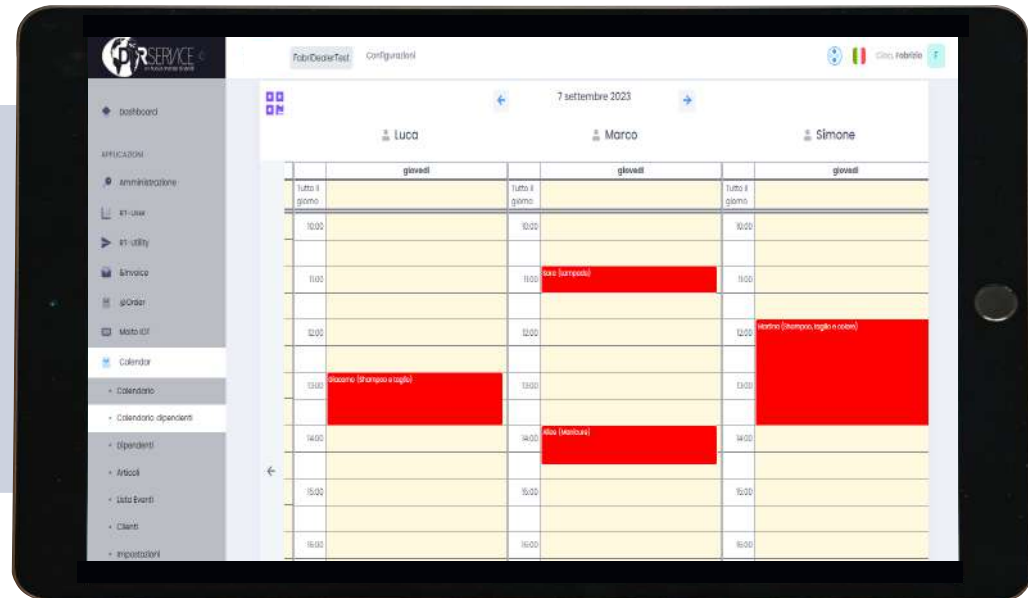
RSERVICE

FabrDealerTest Configurazioni

Ciao, Fabrizio F

Dashboard

APPLICAZIONI

Amministrazione

R1-User

R1-Utility

Einvoice

ipOrder

Molto IOT

Calendar

Calendario

Calendario dipendenti

Dipendenti

Articoli

Lista Eventi

Clienti

Impostazioni

7 settembre 2023

Luca

Marco

Simone

| | giovedì | | giovedì | | giovedì |
|---|---|---|---|---|---|
| Tutto il giorno | | Tutto il giorno | | Tutto il giorno | |
| 10:00 | | 10:00 | | 10:00 | |
| 11:00 | | 11:00 | Sara (Shampoo) | 11:00 | |
| 12:00 | | 12:00 | | 12:00 | Martina (Shampoo, taglio e colore) |
| 13:00 | Giacomo (Shampoo e taglio) | 13:00 | | 13:00 | |
| 14:00 | | 14:00 | Alice (Manicure) | 14:00 | |
| 15:00 | | 15:00 | | 15:00 | |
| 16:00 | | 16:00 | | 16:00 | |